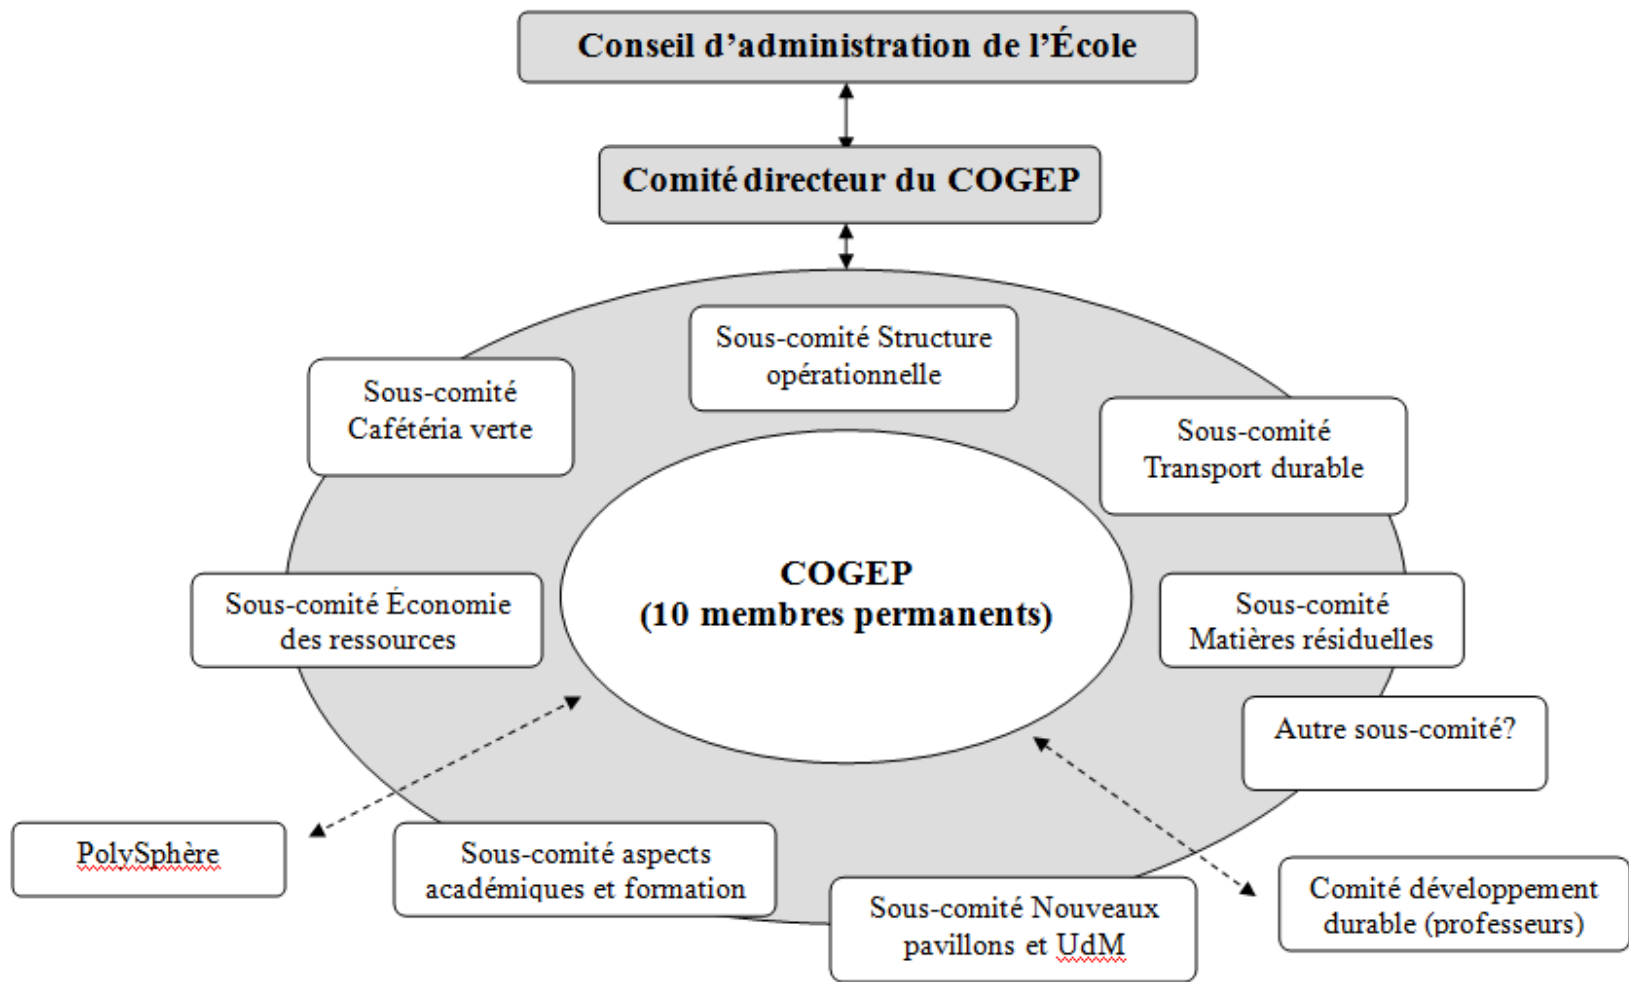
Conseil d'administration de l'École

Comité directeur du COGEP

Sous-comité Structure opérationnelle

Sous-comité Cafétéria verte

Sous-comité Transport durable

COGEP
(10 membres permanents)

Sous-comité Économie des ressources

Sous-comité Matières résiduelles

Autre sous-comité?

PolySphère

Sous-comité aspects académiques et formation

Sous-comité Nouveaux pavillons et UdM

Comité développement durable (professeurs)